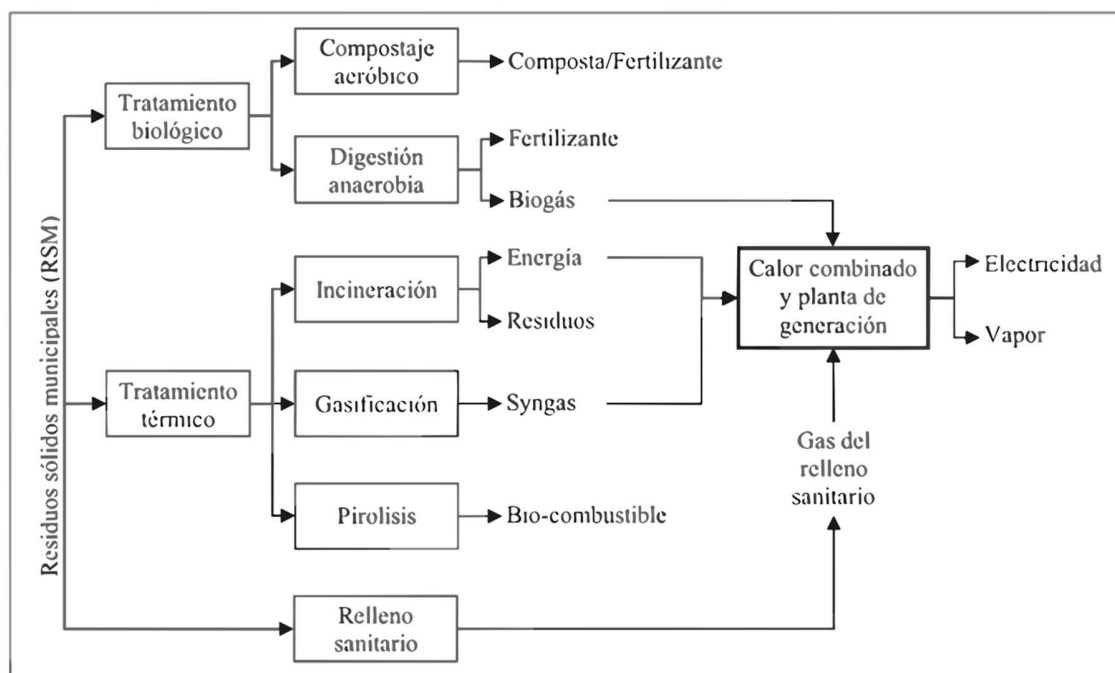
Residuos sólidos municipales (RSM)

Tratamiento biológico

Compostaje aeróbico

Composta/Fertilizante

Digestión anaerobia

Fertilizante

Biogás

Tratamiento térmico

Incineración

Energía

Residuos

Gasificación

Syngas

Pirolisis

Bio-combustible

Relleno sanitario

Calor combinado y planta de generación

Electricidad

Vapor

Gas del relleno sanitario